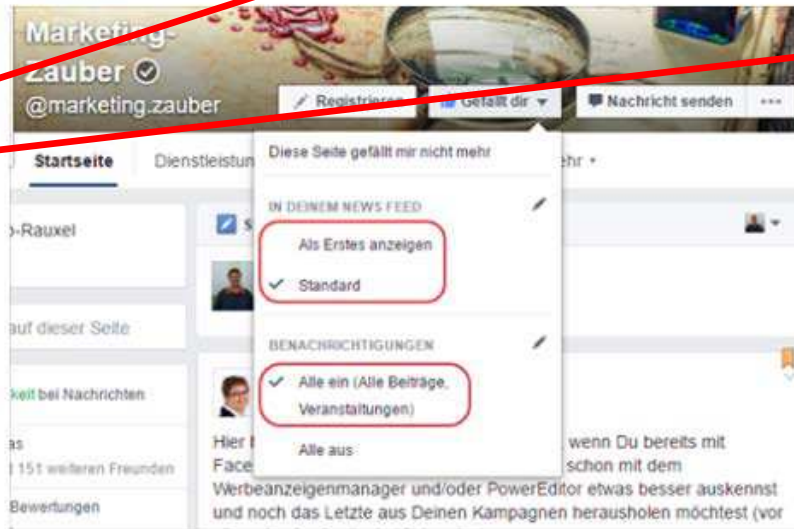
Marketing-Zauber

@marketing.zauber

Registrieren

Gefällt dir

Nachricht senden

...

Startseite

Dienstleistun

ehr

Diese Seite gefällt mir nicht mehr

IN DEINEM NEWS FEED

Als Erstes anzeigen

Standard

BENACHRICHTIGUNGEN

Alle ein (Alle Beiträge, Veranstaltungen)

Alle aus

-Rauxel

auf dieser Seite

keit bei Nachrichten

as

151 weiteren Freunden

Bewertungen

Hier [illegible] wenn Du bereits mit Face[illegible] schon mit dem Werbeanzeigenmanager und/oder PowerEditor etwas besser auskennst und noch das Letzte aus Deinen Kampagnen herausholen möchtest (vor